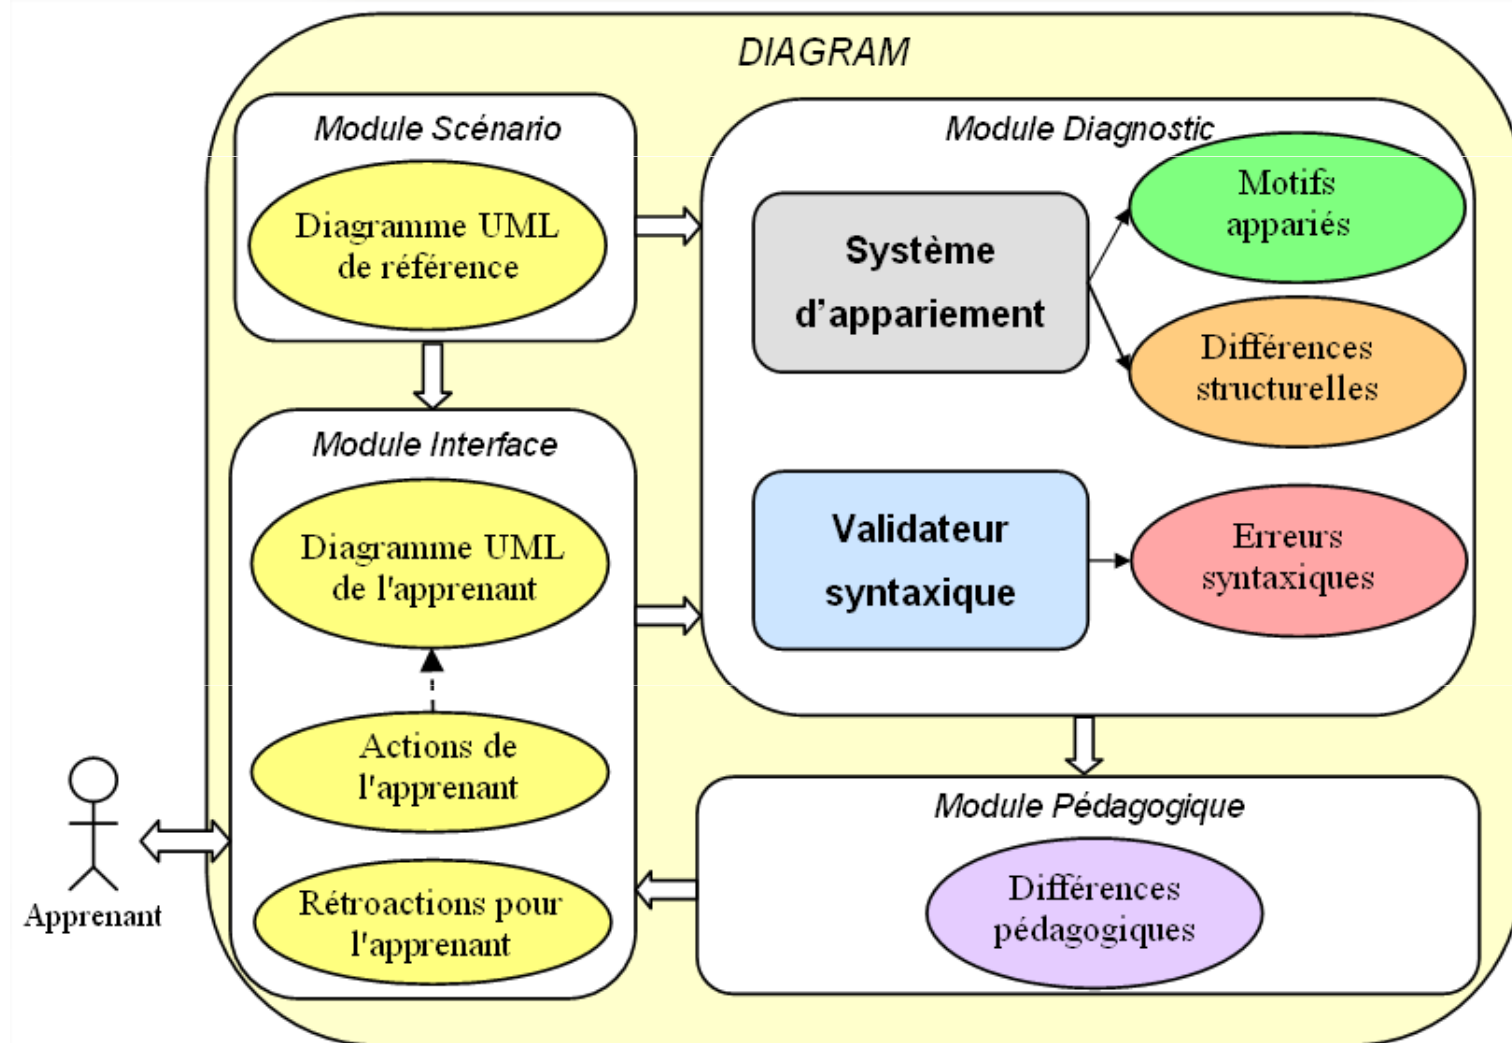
DIAGRAM

Module Scénario

Diagramme UML de référence

Module Interface

Diagramme UML de l'apprenant

Actions de l'apprenant

Rétroactions pour l'apprenant

Apprenant

Module Diagnostic

Système d'appariement

Motifs appariés

Différences structurelles

Validateur syntaxique

Erreurs syntaxiques

Module Pédagogique

Différences pédagogiques